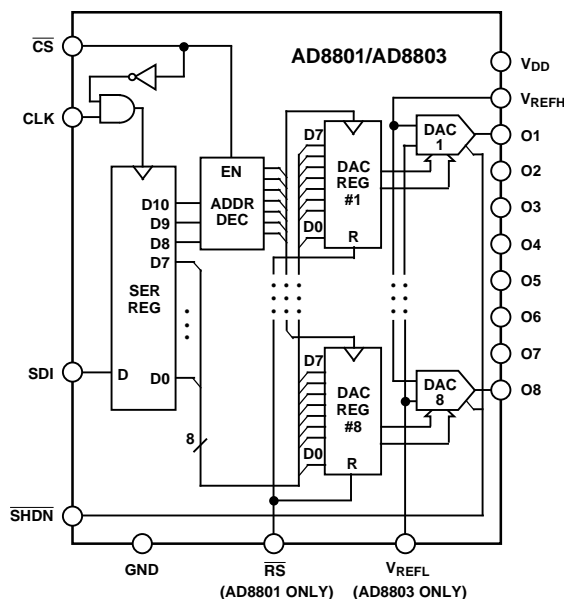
$\overline{CS}$

AD8801/AD8803

$V_{DD}$

$V_{REFH}$

CLK

EN

ADDR DEC

D7

DAC REG #1

D0

R

DAC 1

O1

O2

O3

O4

O5

O6

O7

O8

SER REG

D10

D9

D8

D7

SDI

D

D0

8

D7

DAC REG #8

D0

R

DAC 8

$\overline{SHDN}$

GND

$\overline{RS}$

(AD8801 ONLY)

$V_{REFL}$

(AD8803 ONLY)